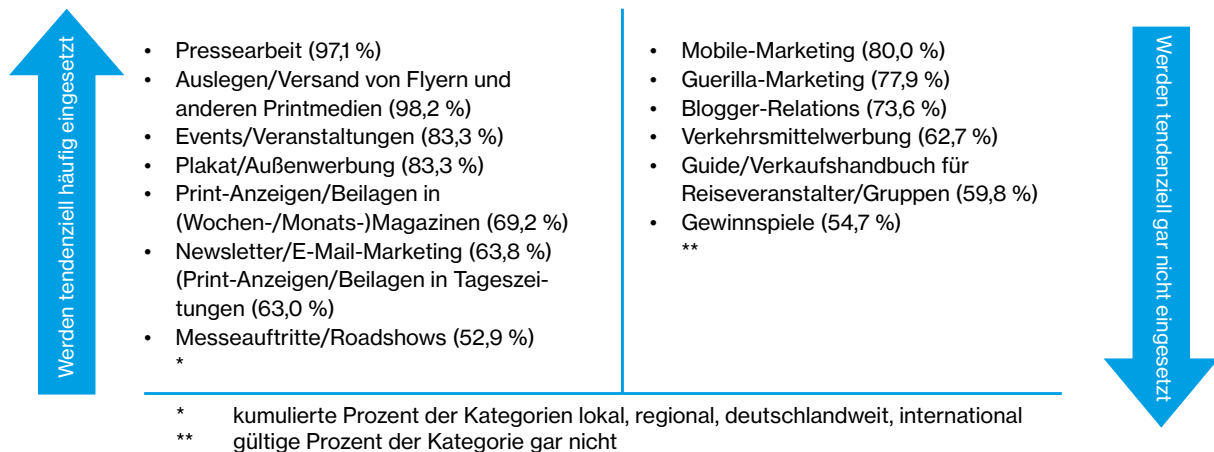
Werden tendenziell häufig eingesetzt

- Pressearbeit (97,1 %)
- Auslegen/Versand von Flyern und anderen Printmedien (98,2 %)
- Events/Veranstaltungen (83,3 %)
- Plakat/Außenwerbung (83,3 %)
- Print-Anzeigen/Beilagen in (Wochen-/Monats-)Magazinen (69,2 %)
- Newsletter/E-Mail-Marketing (63,8 %) (Print-Anzeigen/Beilagen in Tageszeitungen (63,0 %)
- Messeauftritte/Roadshows (52,9 %)
*

- Mobile-Marketing (80,0 %)
- Guerilla-Marketing (77,9 %)
- Blogger-Relations (73,6 %)
- Verkehrsmittelwerbung (62,7 %)
- Guide/Verkaufshandbuch für Reiseveranstalter/Gruppen (59,8 %)
- Gewinnspiele (54,7 %)
**

Werden tendenziell gar nicht eingesetzt

* kumulierte Prozent der Kategorien lokal, regional, deutschlandweit, international
** gültige Prozent der Kategorie gar nicht